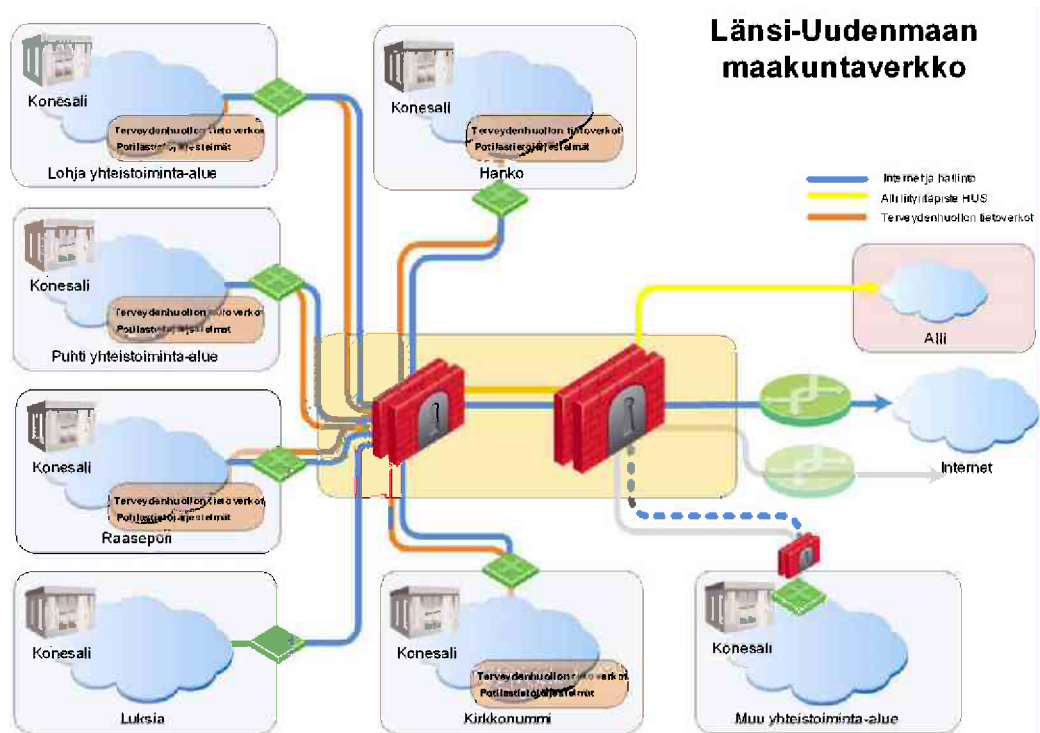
Länsi-Uudenmaan maakuntaverkko

Konesali
Terveydenhuollon tietoverkot
Potilastietojärjestelmät
Lohja yhteistoiminta-alue

Konesali
Terveydenhuollon tietoverkot
Potilastietojärjestelmät
Hanko

Internet ja hallinto
Alli liityntäpiste HUS
Terveydenhuollon tietoverkot

Konesali
Terveydenhuollon tietoverkot
Potilastietojärjestelmät
Puhti yhteistoiminta-alue

Alli

Konesali
Terveydenhuollon tietoverkot
Potilastietojärjestelmät
Raasepori

Internet

Konesali
Luksia

Konesali
Terveydenhuollon tietoverkot
Potilastietojärjestelmät
Kirkkonummi

Konesali
Muu yhteistoiminta-alue